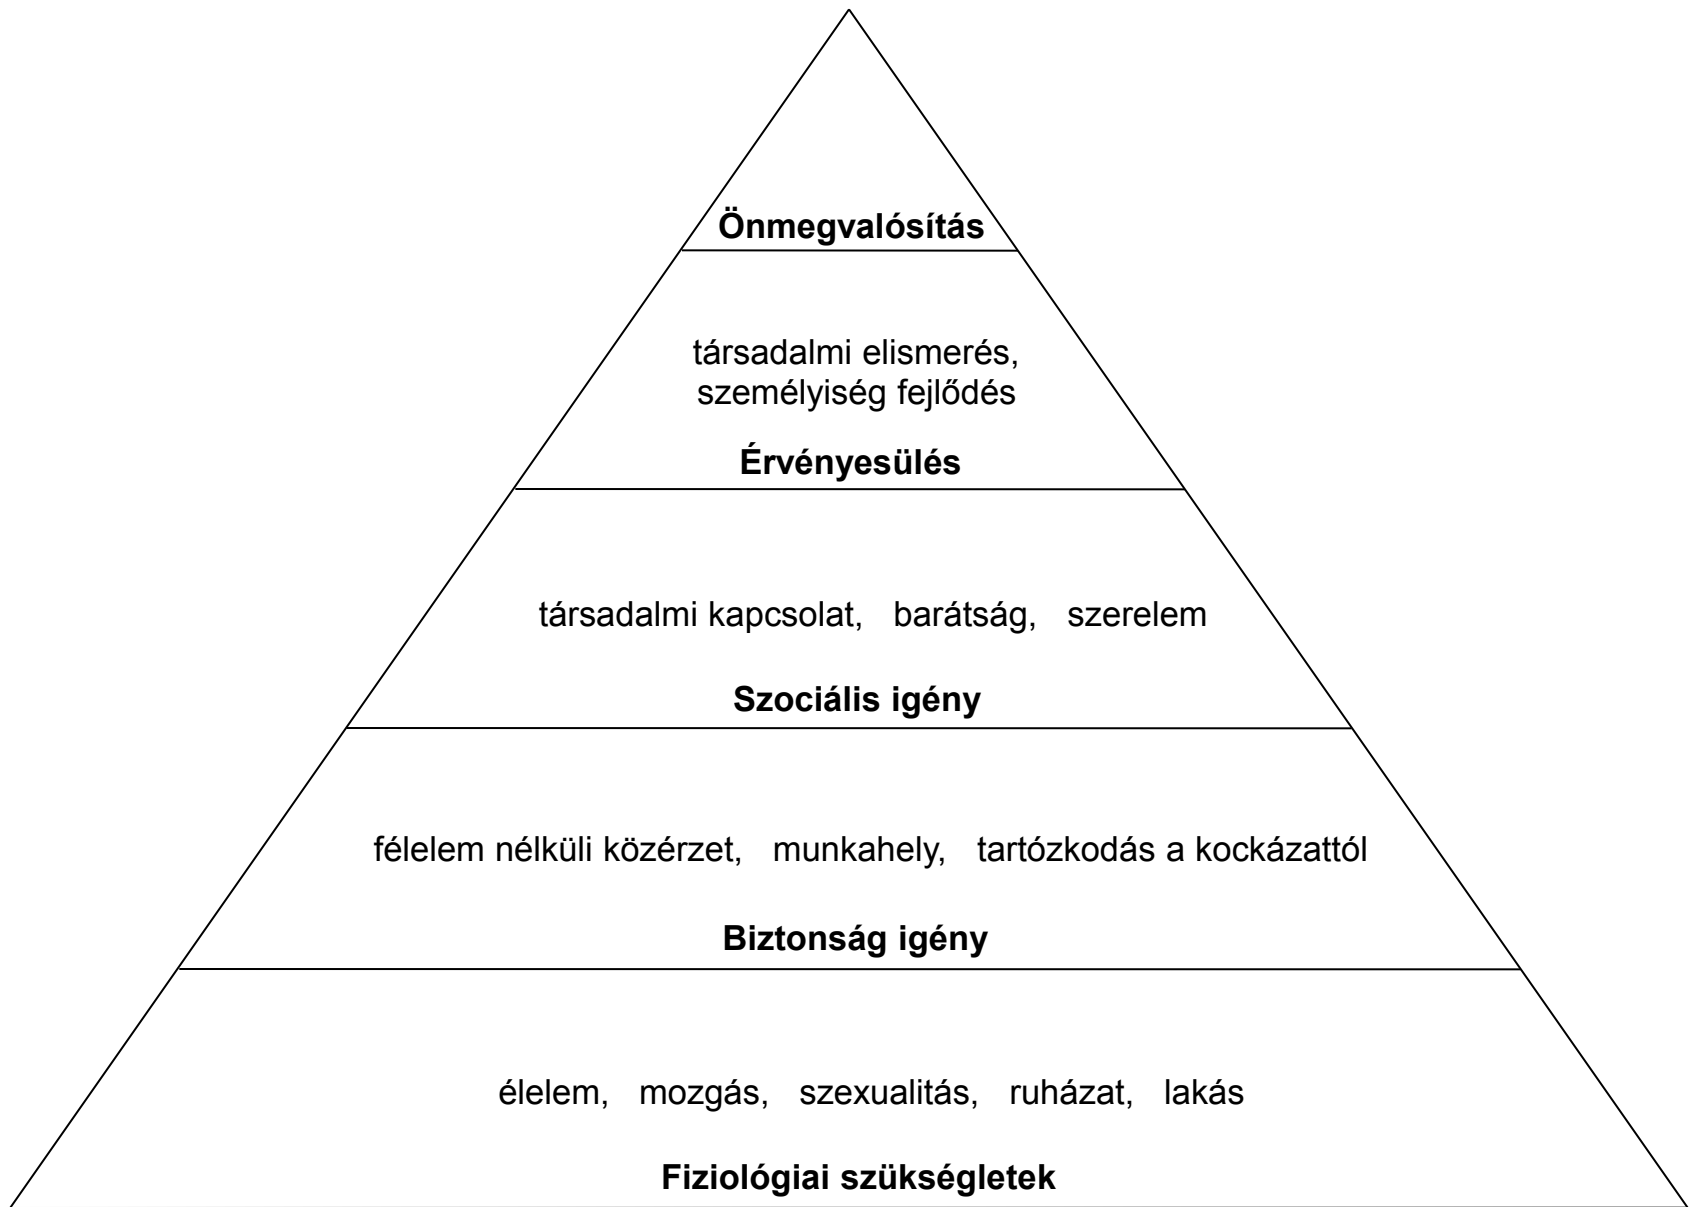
Önmegvalósítás

társadalmi elismerés, személyiség fejlődés

Érvényesülés

társadalmi kapcsolat, barátság, szerelem

Szociális igény

félelem nélküli közérzet, munkahely, tartózkodás a kockázattól

Biztonság igény

élelem, mozgás, szexualitás, ruházat, lakás

Fiziológiai szükségletek